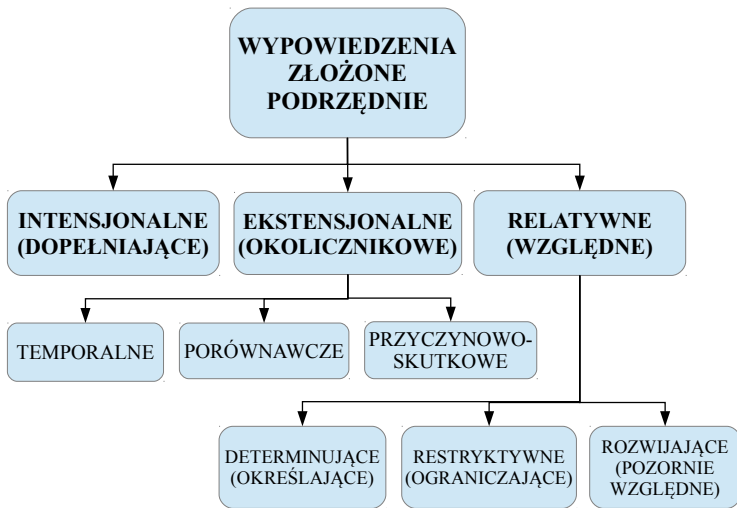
WYPOWIEDZENIA ZŁOŻONE PODRZĘDNIE

INTENSJONALNE (DOPEŁNIAJĄCE)

EKSTENSJONALNE (OKOLICZNIKOWE)

RELATYWNE (WZGLĘDNE)

TEMPORALNE

PORÓWNAWCZE

PRZYCZYNOWO-SKUTKOWE

DETERMINUJĄCE (OKREŚLAJĄCE)

RESTRYKTYWNE (OGRANICZAJĄCE)

ROZWIJAJĄCE (POZORNIE WZGLĘDNE)